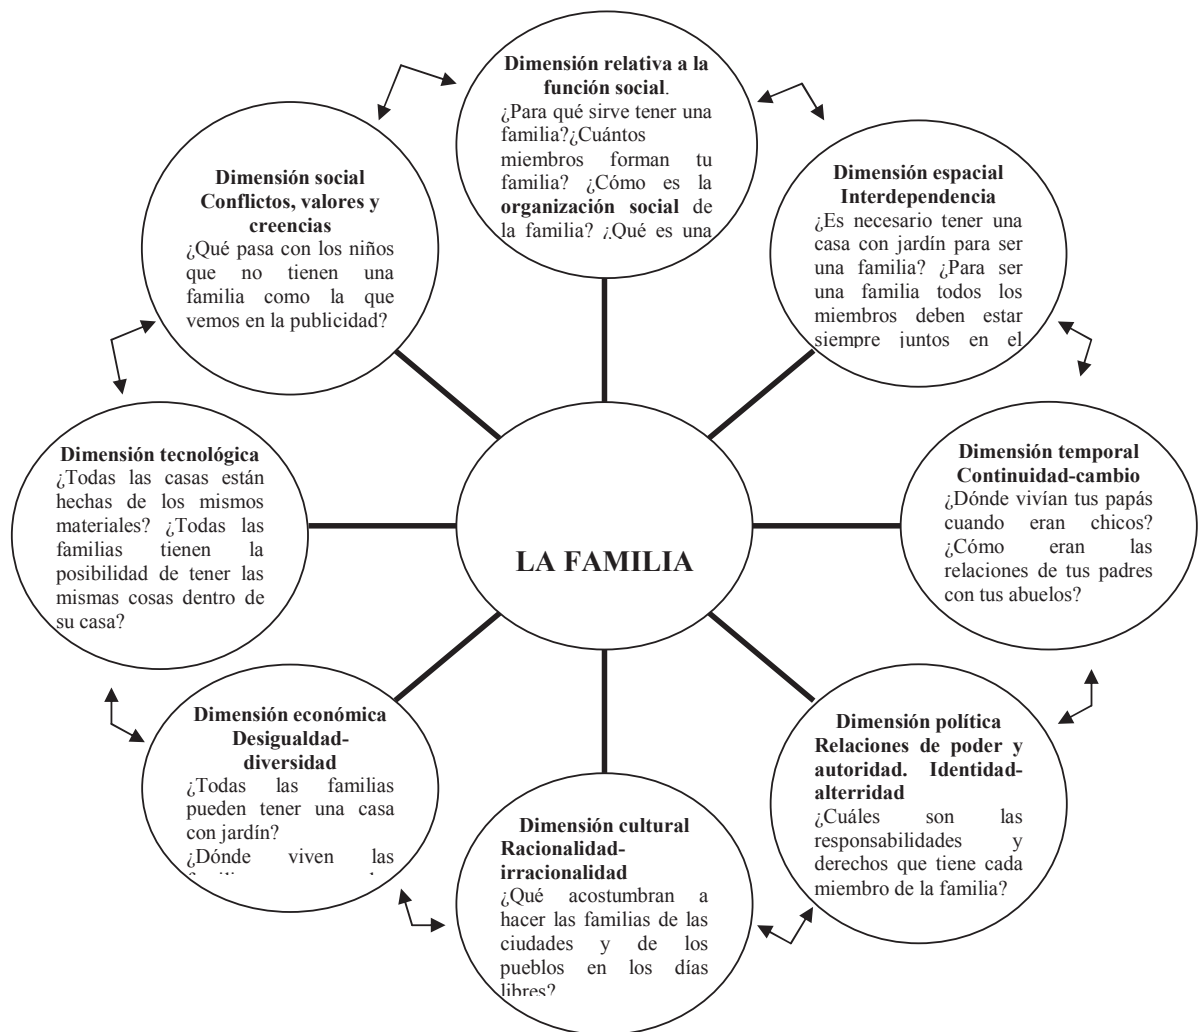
**Dimensión relativa a la función social**.
¿Para qué sirve tener una familia?¿Cuántos miembros forman tu familia? ¿Cómo es la **organización social** de la familia? ¿Qué es una

**Dimensión social Conflictos, valores y creencias**
¿Qué pasa con los niños que no tienen una familia como la que vemos en la publicidad?

**Dimensión espacial Interdependencia**
¿Es necesario tener una casa con jardín para ser una familia? ¿Para ser una familia todos los miembros deben estar siempre juntos en el

**Dimensión tecnológica**
¿Todas las casas están hechas de los mismos materiales? ¿Todas las familias tienen la posibilidad de tener las mismas cosas dentro de su casa?

**LA FAMILIA**

**Dimensión temporal Continuidad-cambio**
¿Dónde vivían tus papás cuando eran chicos? ¿Cómo eran las relaciones de tus padres con tus abuelos?

**Dimensión económica Desigualdad-diversidad**
¿Todas las familias pueden tener una casa con jardín?
¿Dónde viven las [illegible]

**Dimensión política Relaciones de poder y autoridad. Identidad-alterridad**
¿Cuáles son las responsabilidades y derechos que tiene cada miembro de la familia?

**Dimensión cultural Racionalidad-irracionalidad**
¿Qué acostumbran a hacer las familias de las ciudades y de los pueblos en los días libres?